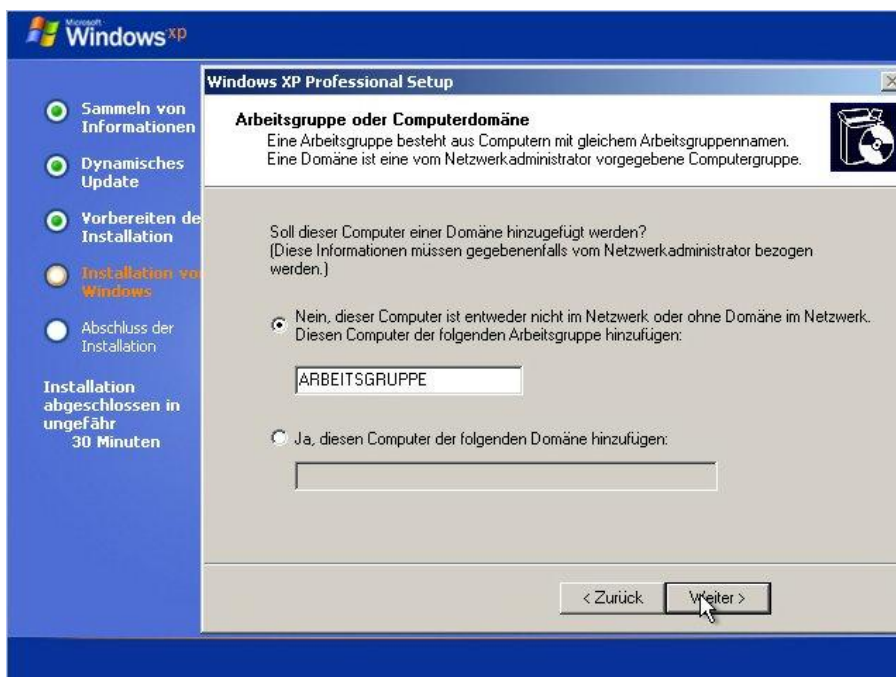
Microsoft Windows xp

Sammeln von Informationen

Dynamisches Update

Vorbereiten de Installation

Installation vo Windows

Abschluss der Installation

Installation abgeschlossen in ungefähr 30 Minuten

Windows XP Professional Setup

Arbeitsgruppe oder Computerdomäne

Eine Arbeitsgruppe besteht aus Computern mit gleichem Arbeitsgruppennamen. Eine Domäne ist eine vom Netzwerkadministrator vorgegebene Computergruppe.

Soll dieser Computer einer Domäne hinzugefügt werden? (Diese Informationen müssen gegebenenfalls vom Netzwerkadministrator bezogen werden.)

Nein, dieser Computer ist entweder nicht im Netzwerk oder ohne Domäne im Netzwerk. Diesen Computer der folgenden Arbeitsgruppe hinzufügen:

ARBEITSGRUPPE

Ja, diesen Computer der folgenden Domäne hinzufügen:

< Zurück

Weiter >